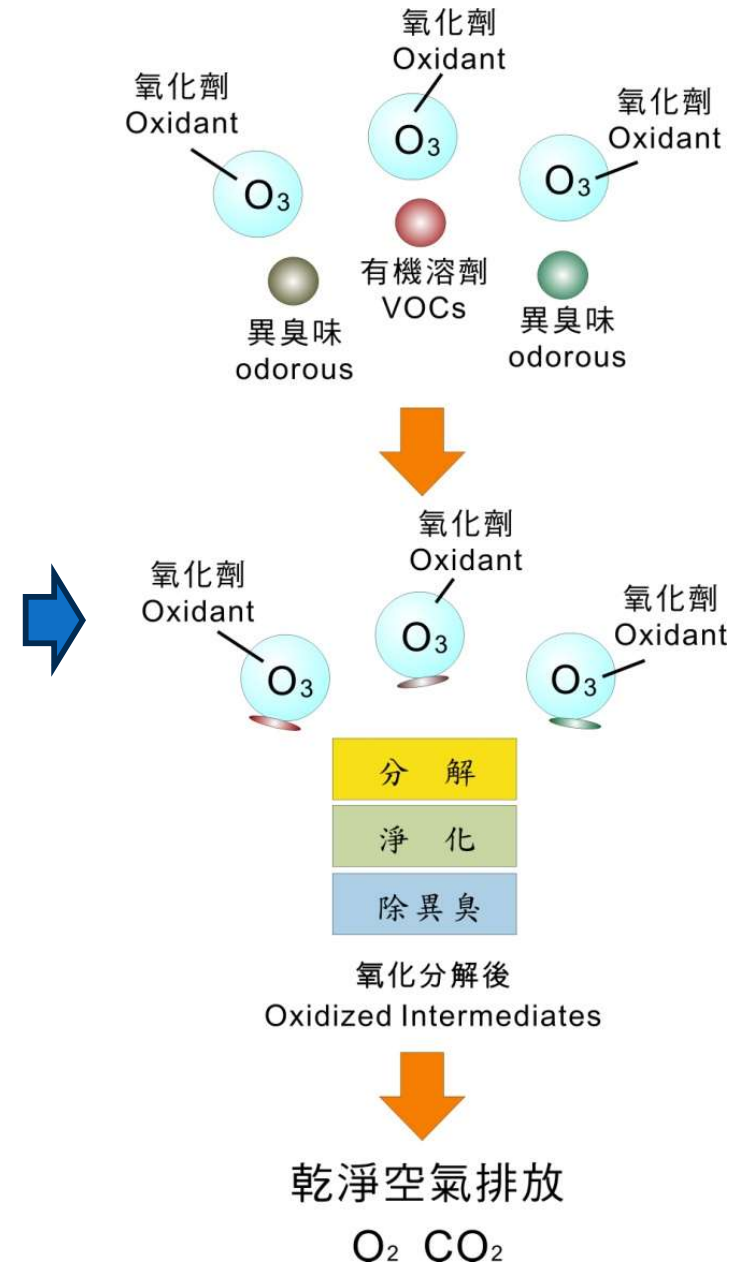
氧化劑
Oxidant

氧化劑
Oxidant
$O_3$

氧化劑
Oxidant
$O_3$

$O_3$

有機溶劑
VOCs

異臭味
odorous

異臭味
odorous

氧化劑
Oxidant

氧化劑
Oxidant
$O_3$

氧化劑
Oxidant
$O_3$

$O_3$

分 解

淨 化

除異臭

氧化分解後
Oxidized Intermediates

乾淨空氣排放
$O_2$ $CO_2$